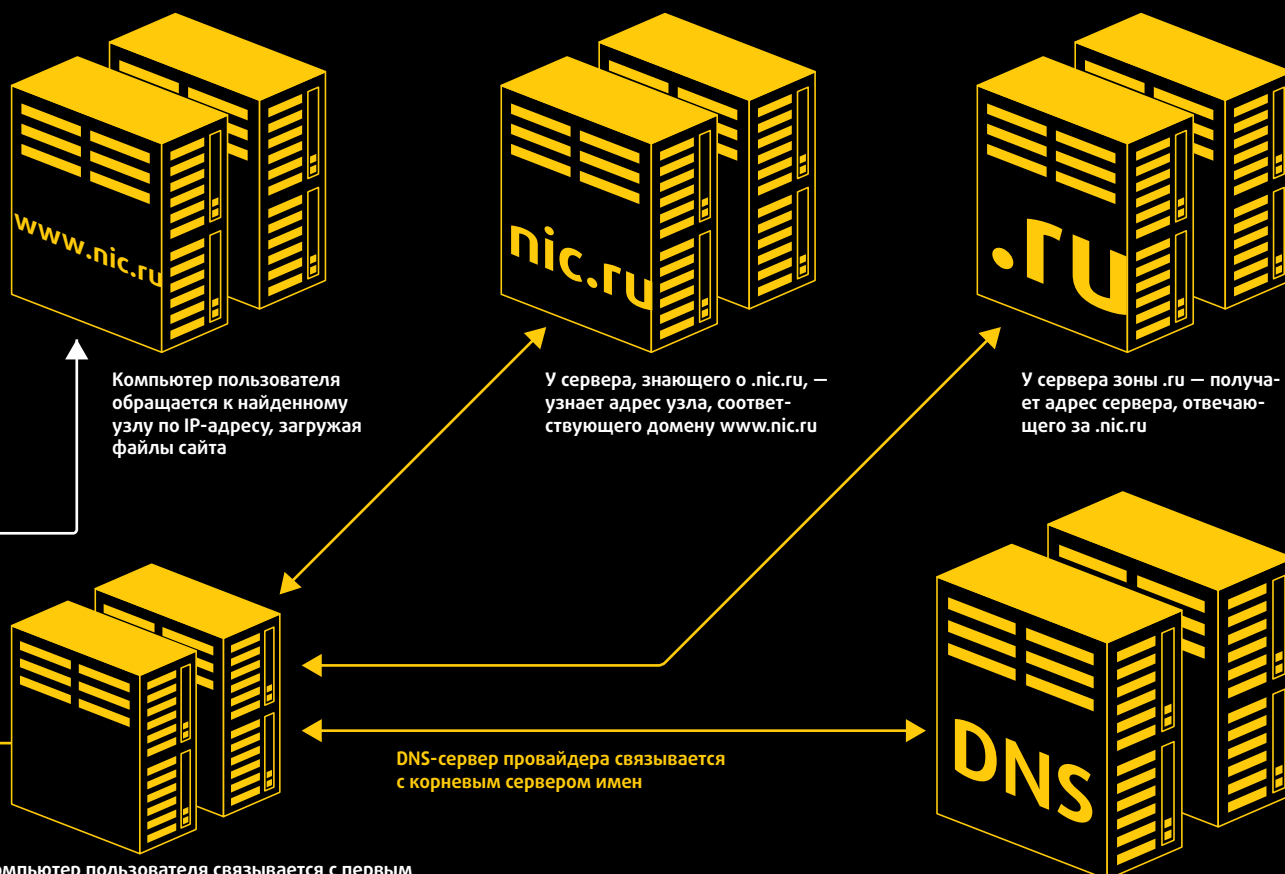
www.nic.ru

nic.ru

.ru

Компьютер пользователя обращается к найденному узлу по IP-адресу, загружая файлы сайта

У сервера, знающего о .nic.ru, — узнает адрес узла, соответствующего домену www.nic.ru

У сервера зоны .ru — получает адрес сервера, отвечающего за .nic.ru

DNS-сервер провайдера связывается с корневым сервером имен

DNS

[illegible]омпьютер пользователя связывается с первым